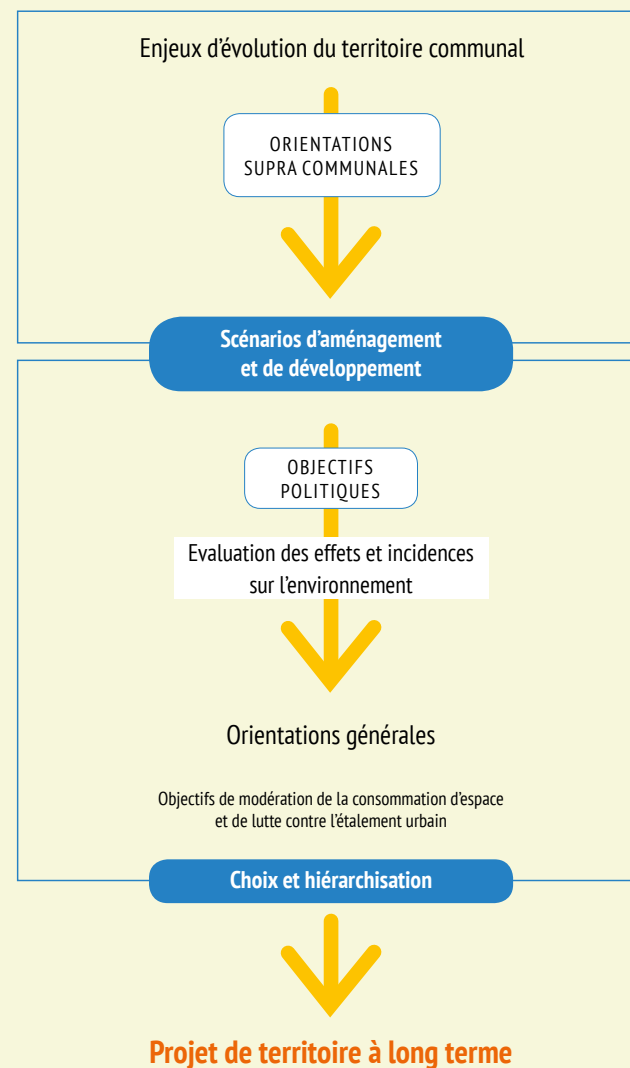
Enjeux d’évolution du territoire communal

ORIENTATIONS SUPRA COMMUNALES

Scénarios d’aménagement et de développement

OBJECTIFS POLITIQUES

Evaluation des effets et incidences sur l’environnement

Orientations générales

Objectifs de modération de la consommation d’espace et de lutte contre l’étalement urbain

Choix et hiérarchisation

Projet de territoire à long terme